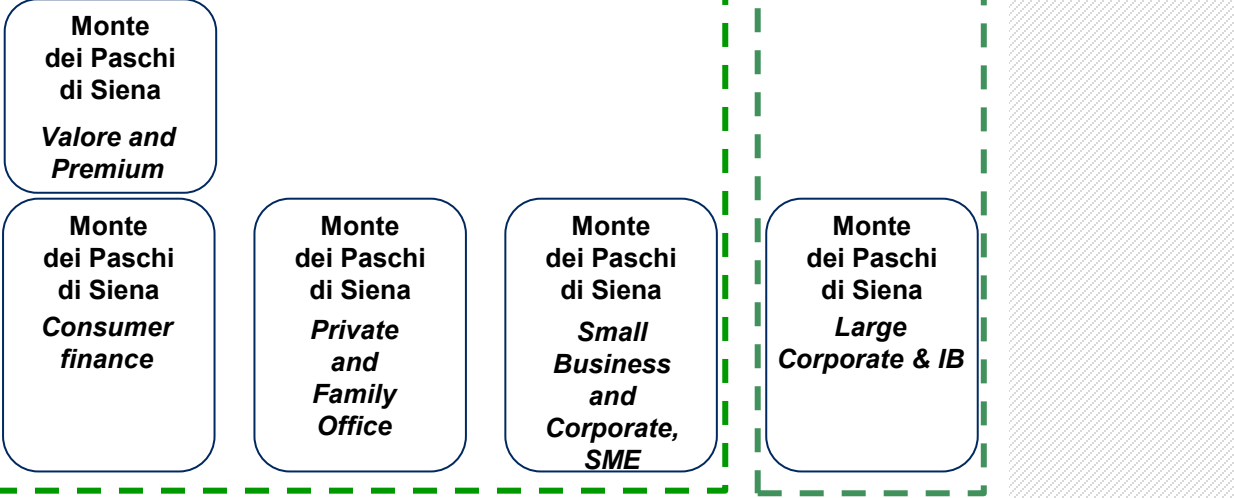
Monte dei Paschi di Siena
Valore and Premium

Monte dei Paschi di Siena
Consumer finance

Monte dei Paschi di Siena
Private and Family Office

Monte dei Paschi di Siena
Small Business and Corporate, SME

Monte dei Paschi di Siena
Large Corporate & IB